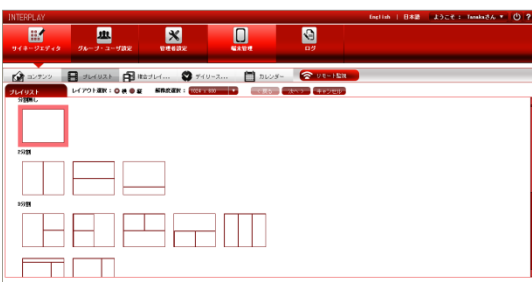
INTERPLAY

English | 日本語 ようこそ：Tanakaさん ▼

サイネージエディタ

グループ・ユーザ設定

管理者設定

端末管理

ログ

コンテンツ

プレイリスト

複合プレイ...

デイリース...

カレンダー

リモート配信

プレイリスト

レイアウト選択：横 縦

解像度選択：1920 x 1080

戻る

次へ

キャンセル

分割無し

2分割

3分割